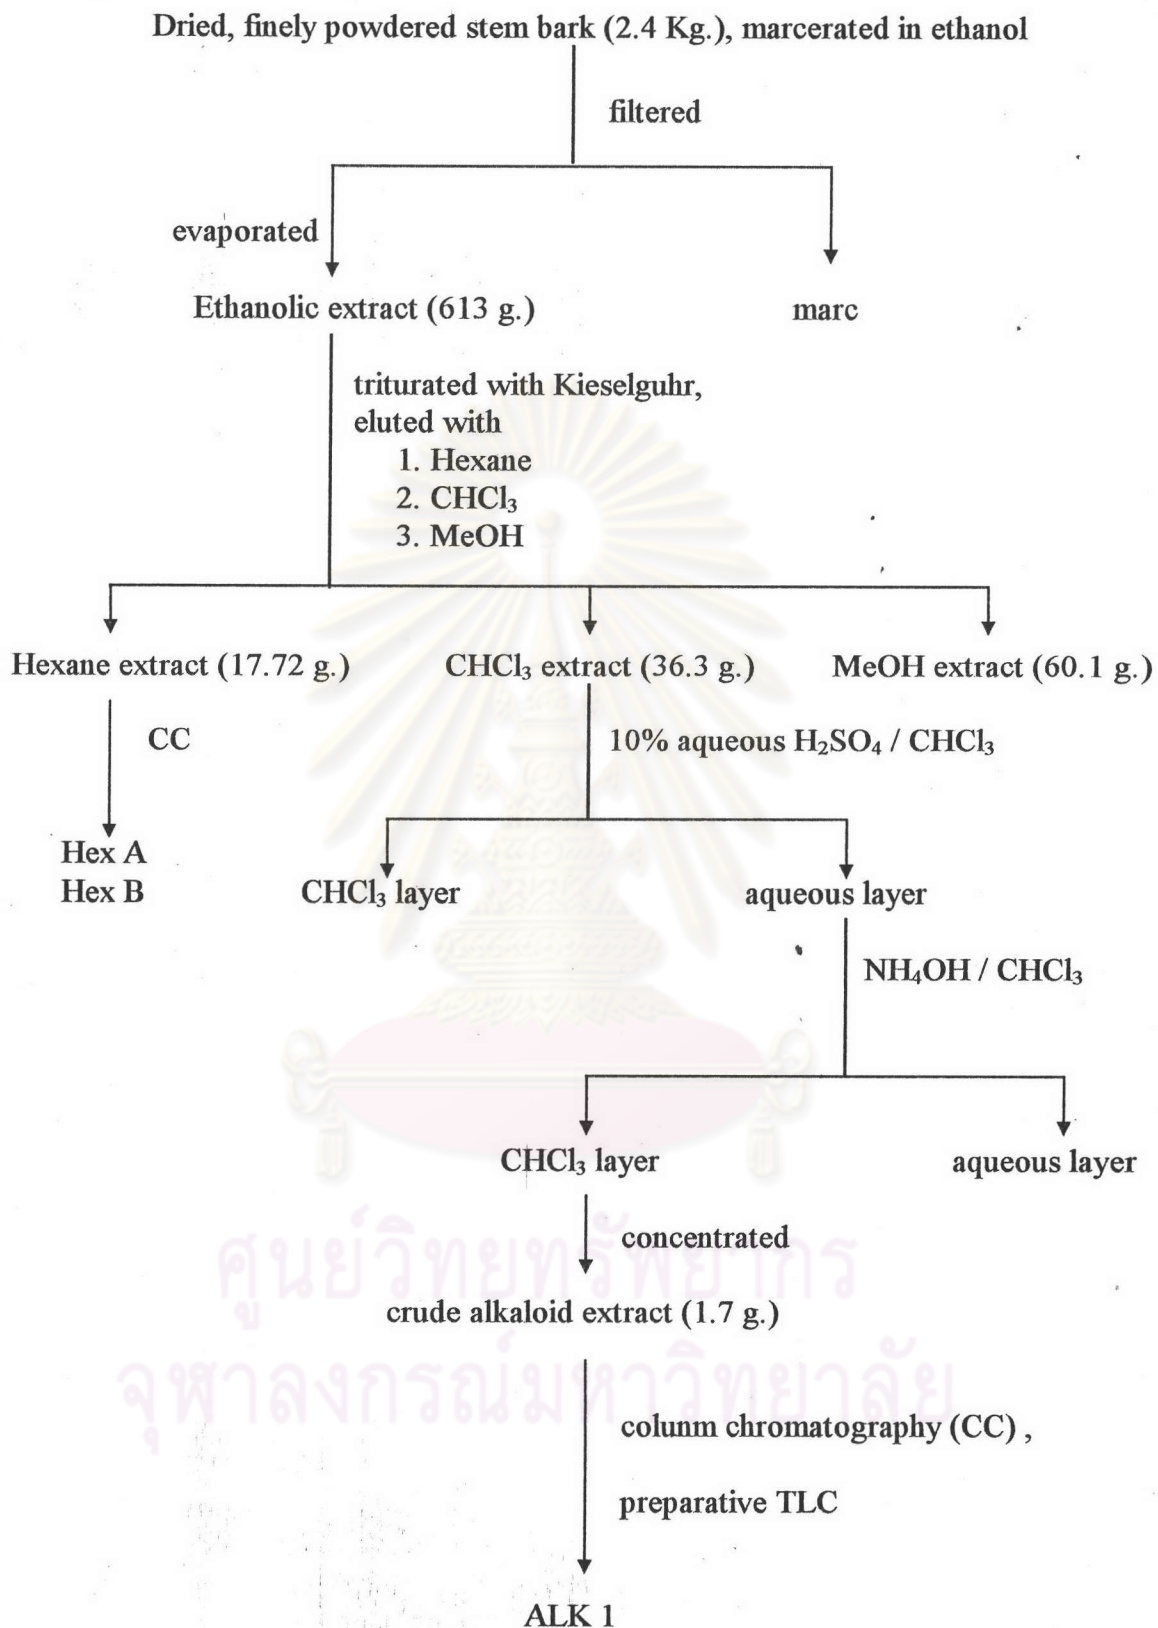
Dried, finely powdered stem bark (2.4 Kg.), marcerated in ethanol

filtered

evaporated

Ethanolic extract (613 g.)

marc

triturated with Kieselguhr, eluted with
1. Hexane
2. $CHCl_3$
3. MeOH

Hexane extract (17.72 g.)

$CHCl_3$ extract (36.3 g.)

MeOH extract (60.1 g.)

CC

Hex A
Hex B

10% aqueous $H_2SO_4$ / $CHCl_3$

$CHCl_3$ layer

aqueous layer

$NH_4OH$ / $CHCl_3$

$CHCl_3$ layer

aqueous layer

concentrated

crude alkaloid extract (1.7 g.)

column chromatography (CC) ,

preparative TLC

ALK 1

ศูนย์วิทยทรัพยากร
จุฬาลงกรณ์มหาวิทยาลัย